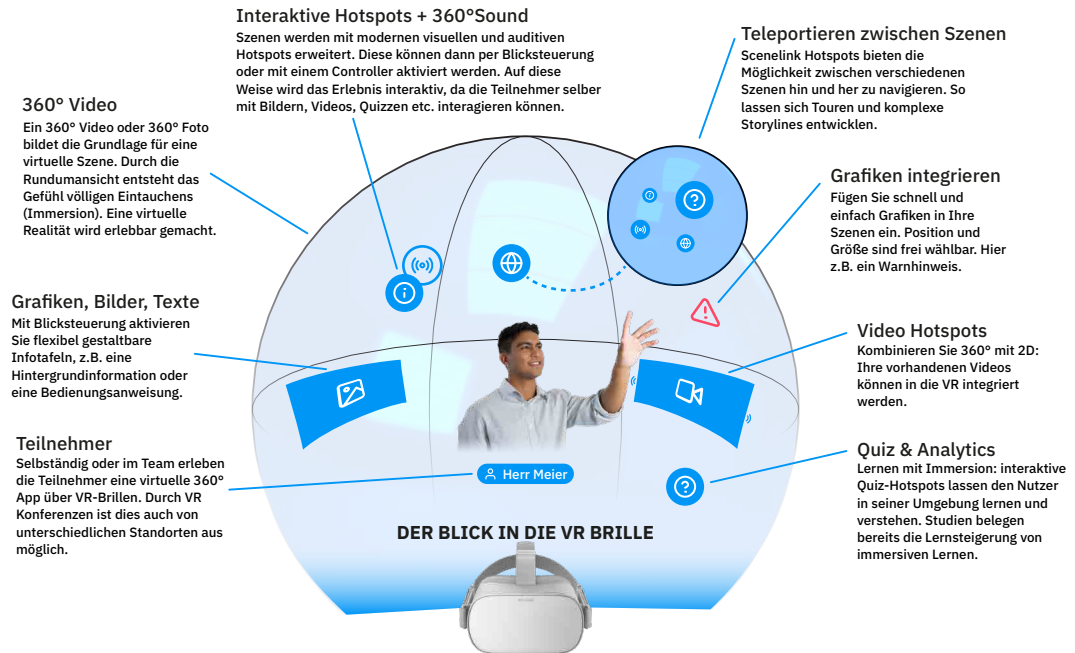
Interaktive Hotspots + 360°Sound
Szenen werden mit modernen visuellen und auditiven Hotspots erweitert. Diese können dann per Blicksteuerung oder mit einem Controller aktiviert werden. Auf diese Weise wird das Erlebnis interaktiv, da die Teilnehmer selber mit Bildern, Videos, Quizzen etc. interagieren können.

Teleportieren zwischen Szenen
Scenelink Hotspots bieten die Möglichkeit zwischen verschiedenen Szenen hin und her zu navigieren. So lassen sich Touren und komplexe Storylines entwickeln.

360° Video
Ein 360° Video oder 360° Foto bildet die Grundlage für eine virtuelle Szene. Durch die Rundumansicht entsteht das Gefühl völligen Eintauchens (Immersion). Eine virtuelle Realität wird erlebbar gemacht.

Grafiken integrieren
Fügen Sie schnell und einfach Grafiken in Ihre Szenen ein. Position und Größe sind frei wählbar. Hier z.B. ein Warnhinweis.

Grafiken, Bilder, Texte
Mit Blicksteuerung aktivieren Sie flexibel gestaltbare Infotafeln, z.B. eine Hintergrundinformation oder eine Bedienungsanweisung.

Video Hotspots
Kombinieren Sie 360° mit 2D: Ihre vorhandenen Videos können in die VR integriert werden.

Teilnehmer
Selbständig oder im Team erleben die Teilnehmer eine virtuelle 360° App über VR-Brillen. Durch VR Konferenzen ist dies auch von unterschiedlichen Standorten aus möglich.

Herr Meier

Quiz & Analytics
Lernen mit Immersion: interaktive Quiz-Hotspots lassen den Nutzer in seiner Umgebung lernen und verstehen. Studien belegen bereits die Lernsteigerung von immersiven Lernen.

DER BLICK IN DIE VR BRILLE